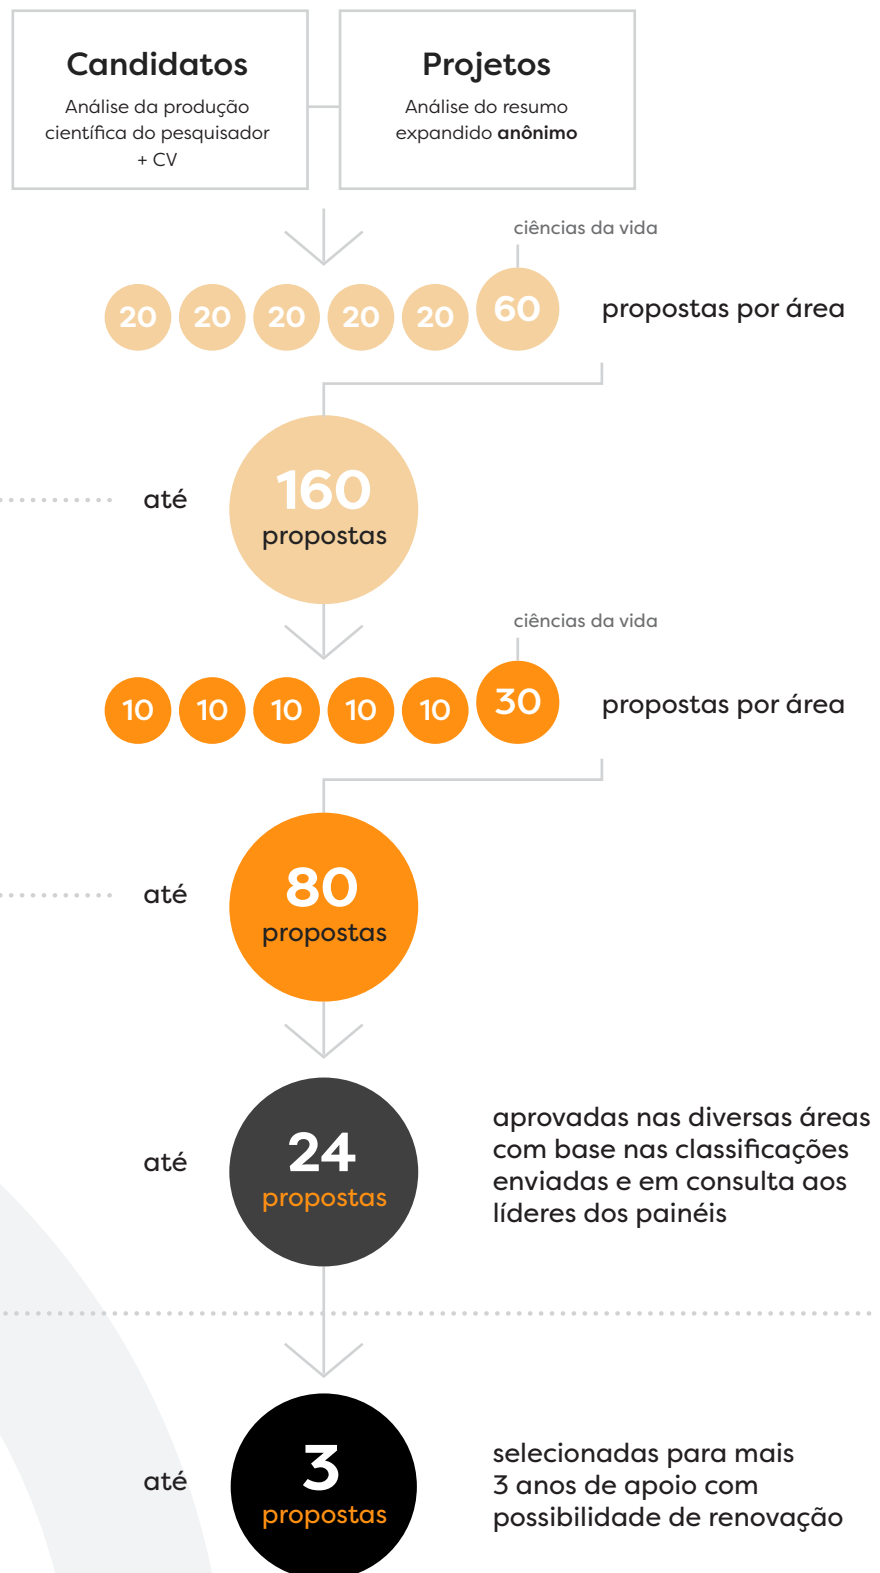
Candidatos
Análise da produção científica do pesquisador + CV

Projetos
Análise do resumo expandido **anônimo**

ciências da vida

20 20 20 20 20 60 propostas por área

até 160 propostas

ciências da vida

10 10 10 10 10 30 propostas por área

até 80 propostas

até 24 propostas

aprovadas nas diversas áreas com base nas classificações enviadas e em consulta aos líderes dos painéis

até 3 propostas

selecionadas para mais 3 anos de apoio com possibilidade de renovação